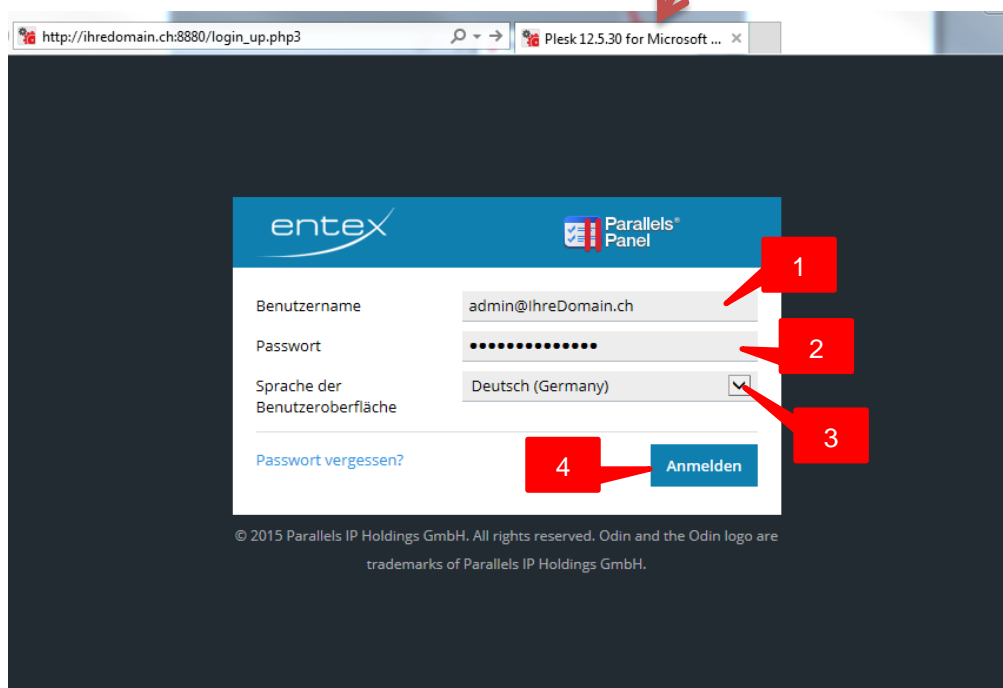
http://ihredomain.ch:8880/login_up.php3

Plesk 12.5.30 for Microsoft ...

entex

Parallels® Panel

1

Benutzername admin@IhreDomain.ch

Passwort ••••••••••••••

2

Sprache der Benutzeroberfläche Deutsch (Germany)

3

Passwort vergessen?

4

Anmelden

© 2015 Parallels IP Holdings GmbH. All rights reserved. Odin and the Odin logo are trademarks of Parallels IP Holdings GmbH.